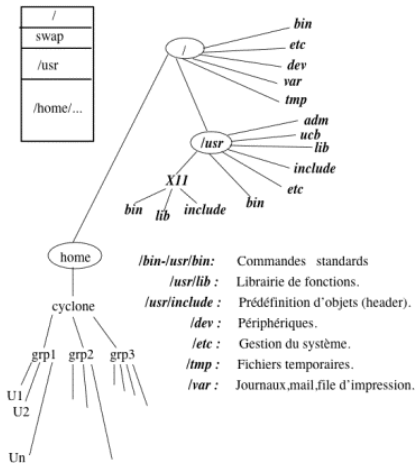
/
swap
/usr
/home/...

/
bin
etc
dev
var
tmp

/usr
adm
ucb
lib
include
etc
bin

X11
bin
lib
include

home
cyclone
grp1
grp2
grp3
U1
U2
Un

/bin-/usr/bin: Commandes standards
/usr/lib : Librairie de fonctions.
/usr/include : Prédéfinition d'objets (header).
/dev : Périphériques.
/etc : Gestion du système.
/tmp : Fichiers temporaires.
/var : Journaux,mail,file d'impression.